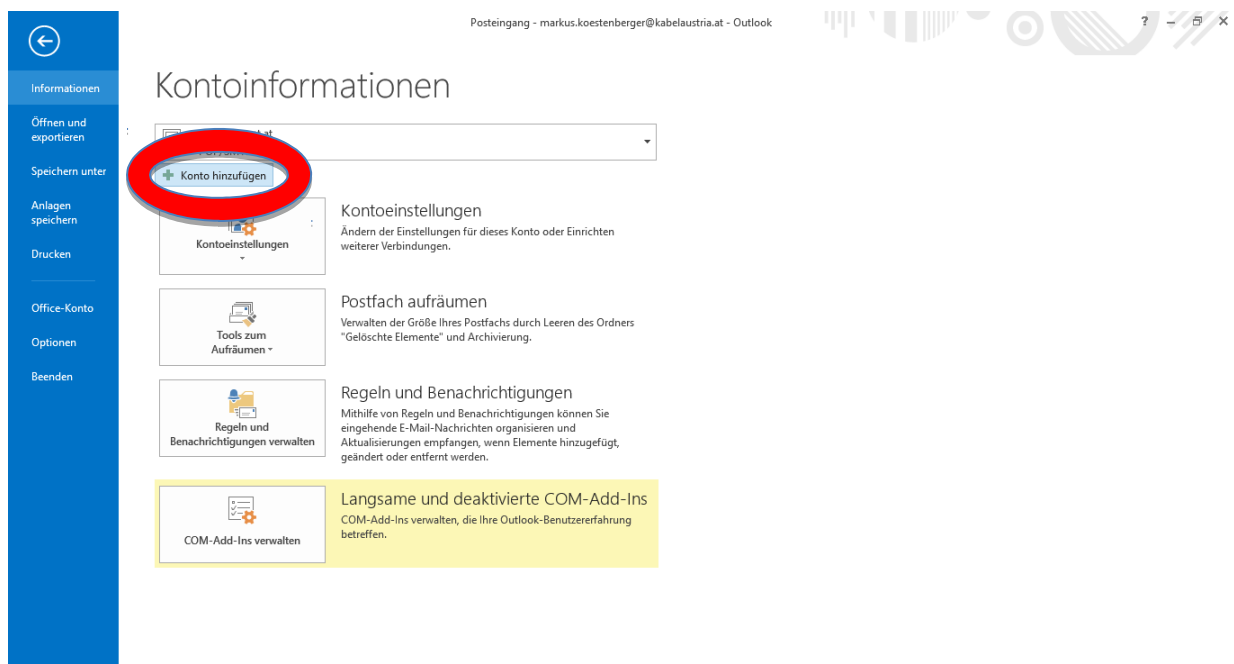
Posteingang - markus.koestenberger@kabelaustria.at - Outlook

? – ✕

Informationen

Öffnen und exportieren

Speichern unter

Anlagen speichern

Drucken

Office-Konto

Optionen

Beenden

Kontoinformationen

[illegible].at

Konto hinzufügen

Kontoeinstellungen

Kontoeinstellungen

Ändern der Einstellungen für dieses Konto oder Einrichten weiterer Verbindungen.

Tools zum Aufräumen

Postfach aufräumen

Verwalten der Größe Ihres Postfachs durch Leeren des Ordners "Gelöschte Elemente" und Archivierung.

Regeln und Benachrichtigungen verwalten

Regeln und Benachrichtigungen

Mithilfe von Regeln und Benachrichtigungen können Sie eingehende E-Mail-Nachrichten organisieren und Aktualisierungen empfangen, wenn Elemente hinzugefügt, geändert oder entfernt werden.

COM-Add-Ins verwalten

Langsame und deaktivierte COM-Add-Ins

COM-Add-Ins verwalten, die Ihre Outlook-Benutzererfahrung betreffen.